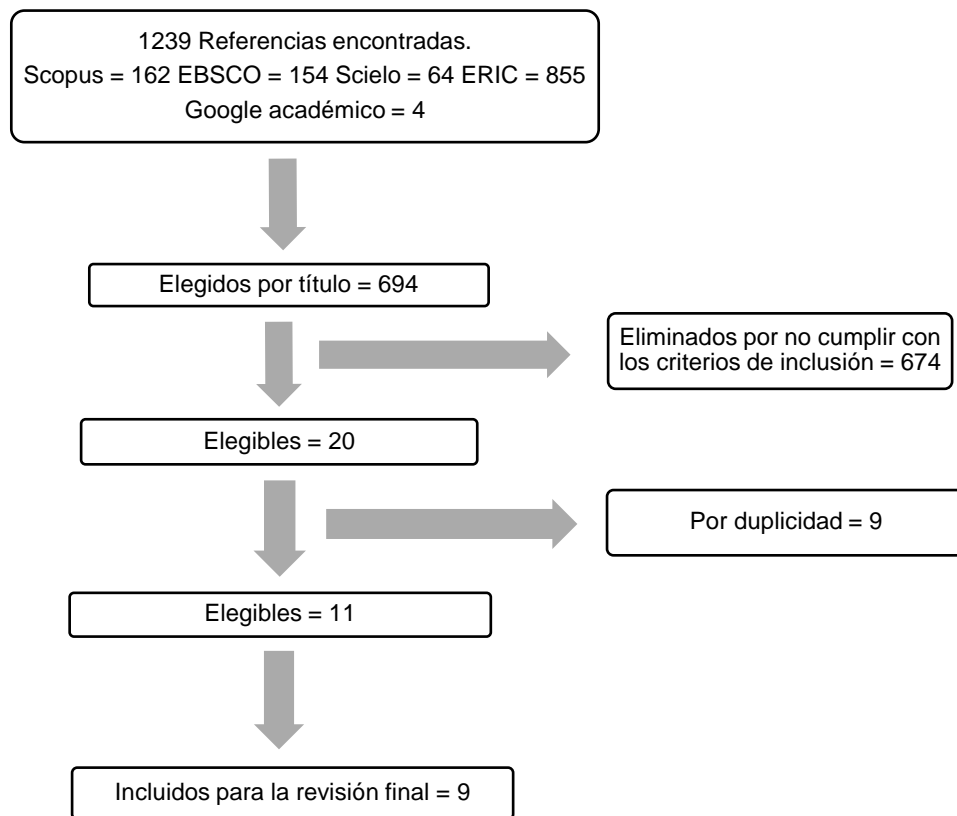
1239 Referencias encontradas.
Scopus = 162 EBSCO = 154 Scielo = 64 ERIC = 855
Google académico = 4

Elegidos por título = 694

Eliminados por no cumplir con los criterios de inclusión = 674

Elegibles = 20

Por duplicidad = 9

Elegibles = 11

Incluidos para la revisión final = 9